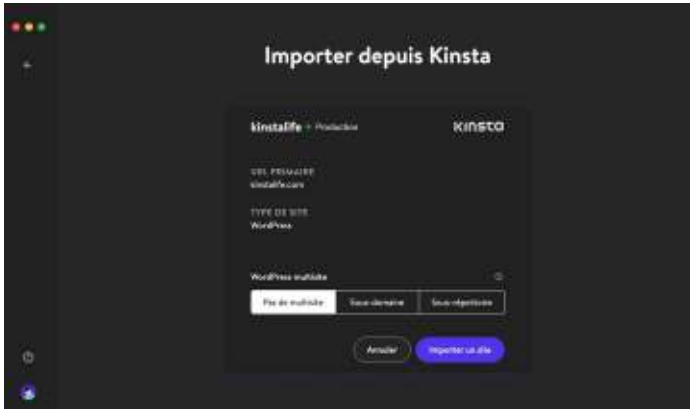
Importer depuis Kinsta

kinstalife • Production

KINSTA

URL PRIMAIRE
kinstalife.com

TYPE DE SITE
WordPress

WordPress multisite

Pas de multisite
Sous-domaine
Sous-répertoire

Annuler
Importer un site